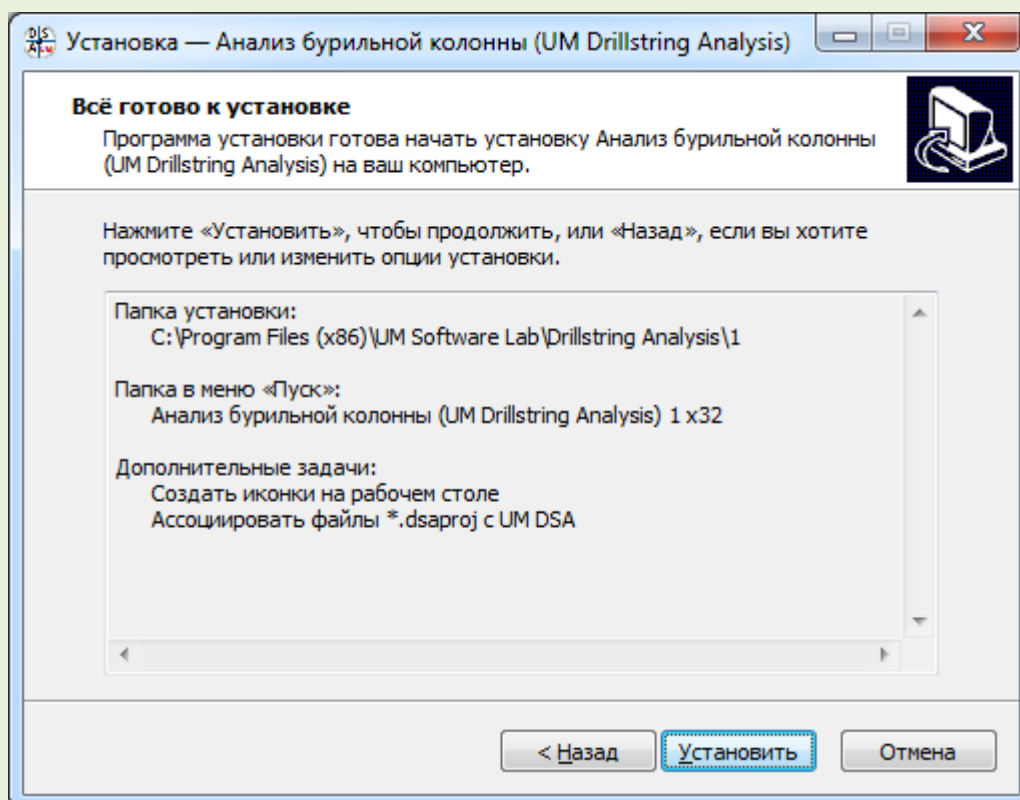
Установка — Анализ бурильной колонны (UM Drillstring Analysis)

Всё готово к установке
Программа установки готова начать установку Анализ бурильной колонны (UM Drillstring Analysis) на ваш компьютер.

Нажмите «Установить», чтобы продолжить, или «Назад», если вы хотите просмотреть или изменить опции установки.

Папка установки:
C:\Program Files (x86)\UM Software Lab\Drillstring Analysis\1

Папка в меню «Пуск»:
Анализ бурильной колонны (UM Drillstring Analysis) 1 x32

Дополнительные задачи:
Создать иконки на рабочем столе
Ассоциировать файлы *.dsaproj с UM DSA

< Назад
Установить
Отмена